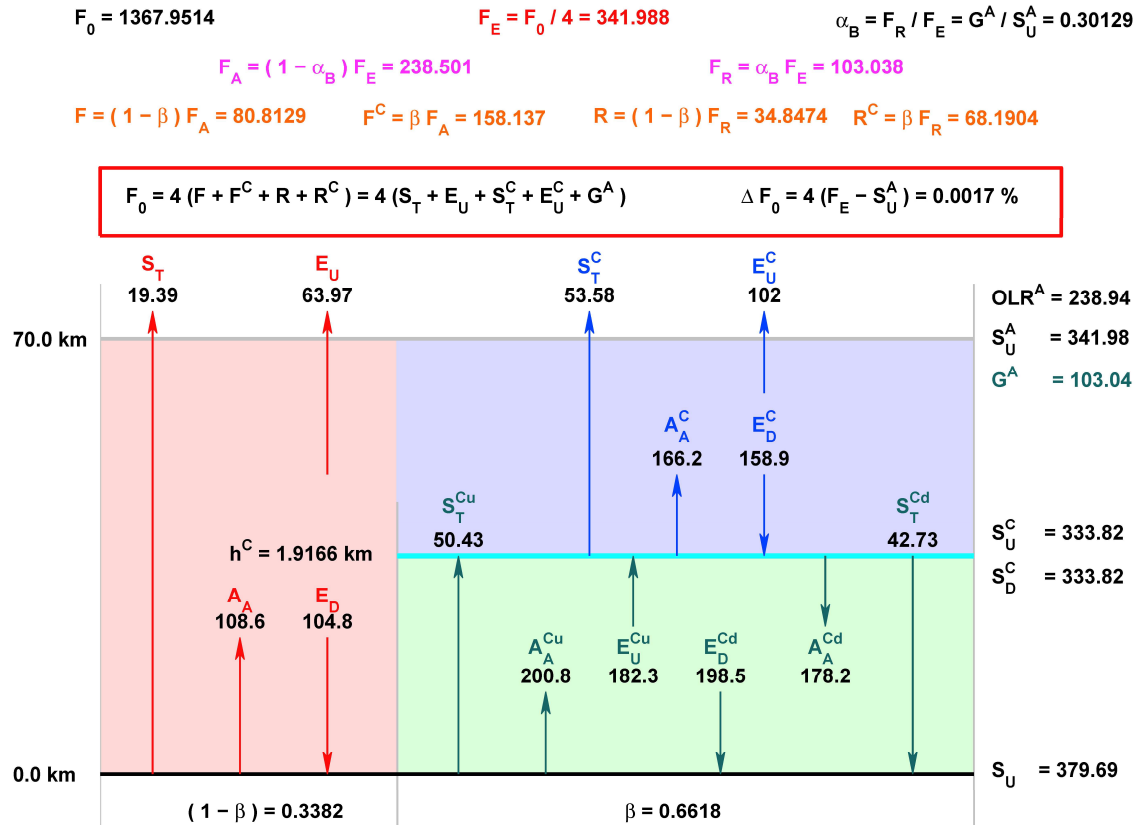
$F_0 = 1367.9514$

$F_E = F_0 / 4 = 341.988$

$\alpha_B = F_R / F_E = G^A / S_U^A = 0.30129$

$F_A = (1 - \alpha_B) F_E = 238.501$

$F_R = \alpha_B F_E = 103.038$

$F = (1 - \beta) F_A = 80.8129$  $F^C = \beta F_A = 158.137$  $R = (1 - \beta) F_R = 34.8474$  $R^C = \beta F_R = 68.1904$

$F_0 = 4 (F + F^C + R + R^C) = 4 (S_T + E_U + S_T^C + E_U^C + G^A)$  $\Delta F_0 = 4 (F_E - S_U^A) = 0.0017$ %

$S_T$
19.39

$E_U$
63.97

$S_T^C$
53.58

$E_U^C$
102

$OLR^A = 238.94$

70.0 km

$S_U^A = 341.98$

$G^A = 103.04$

$A_A^C$
166.2

$E_D^C$
158.9

$S_T^{Cu}$
50.43

$S_T^{Cd}$
42.73

$S_U^C = 333.82$

$h^C = 1.9166$ km

$S_D^C = 333.82$

$A_A$
108.6

$E_D$
104.8

$A_A^{Cu}$
200.8

$E_U^{Cu}$
182.3

$E_D^{Cd}$
198.5

$A_A^{Cd}$
178.2

0.0 km

$S_U = 379.69$

$(1 - \beta) = 0.3382$

$\beta = 0.6618$